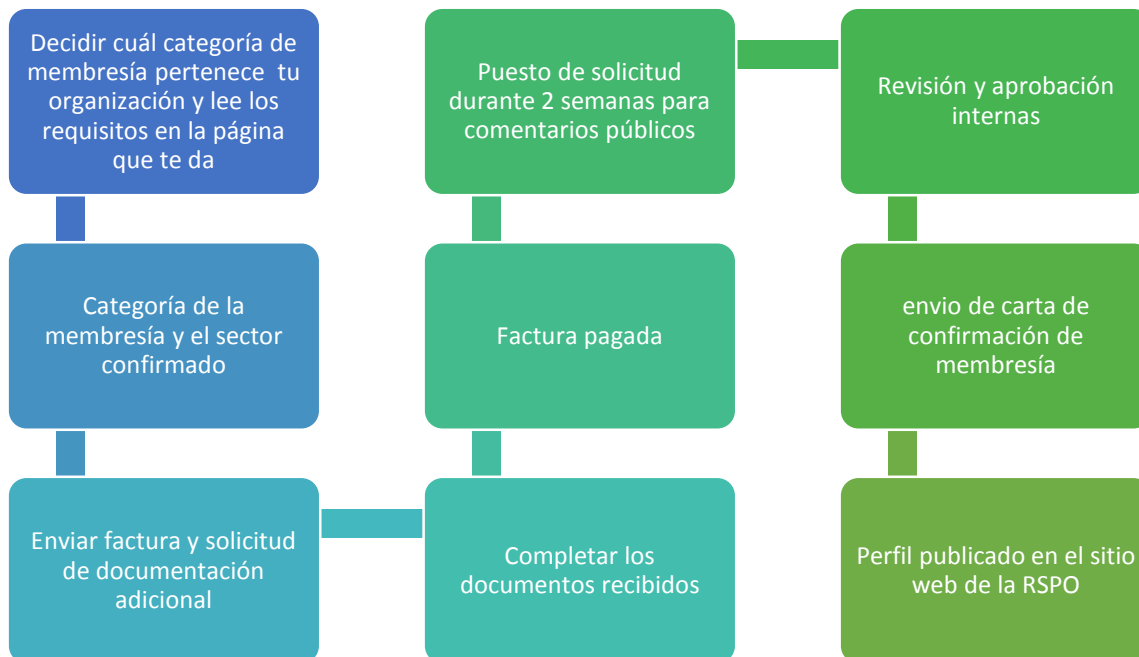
Decidir cuál categoría de membresía pertenece tu organización y lee los requisitos en la página que te da

Categoría de la membresía y el sector confirmado

Enviar factura y solicitud de documentación adicional

Completar los documentos recibidos

Factura pagada

Puesto de solicitud durante 2 semanas para comentarios públicos

Revisión y aprobación internas

envio de carta de confirmación de membresía

Perfil publicado en el sitio web de la RSPO